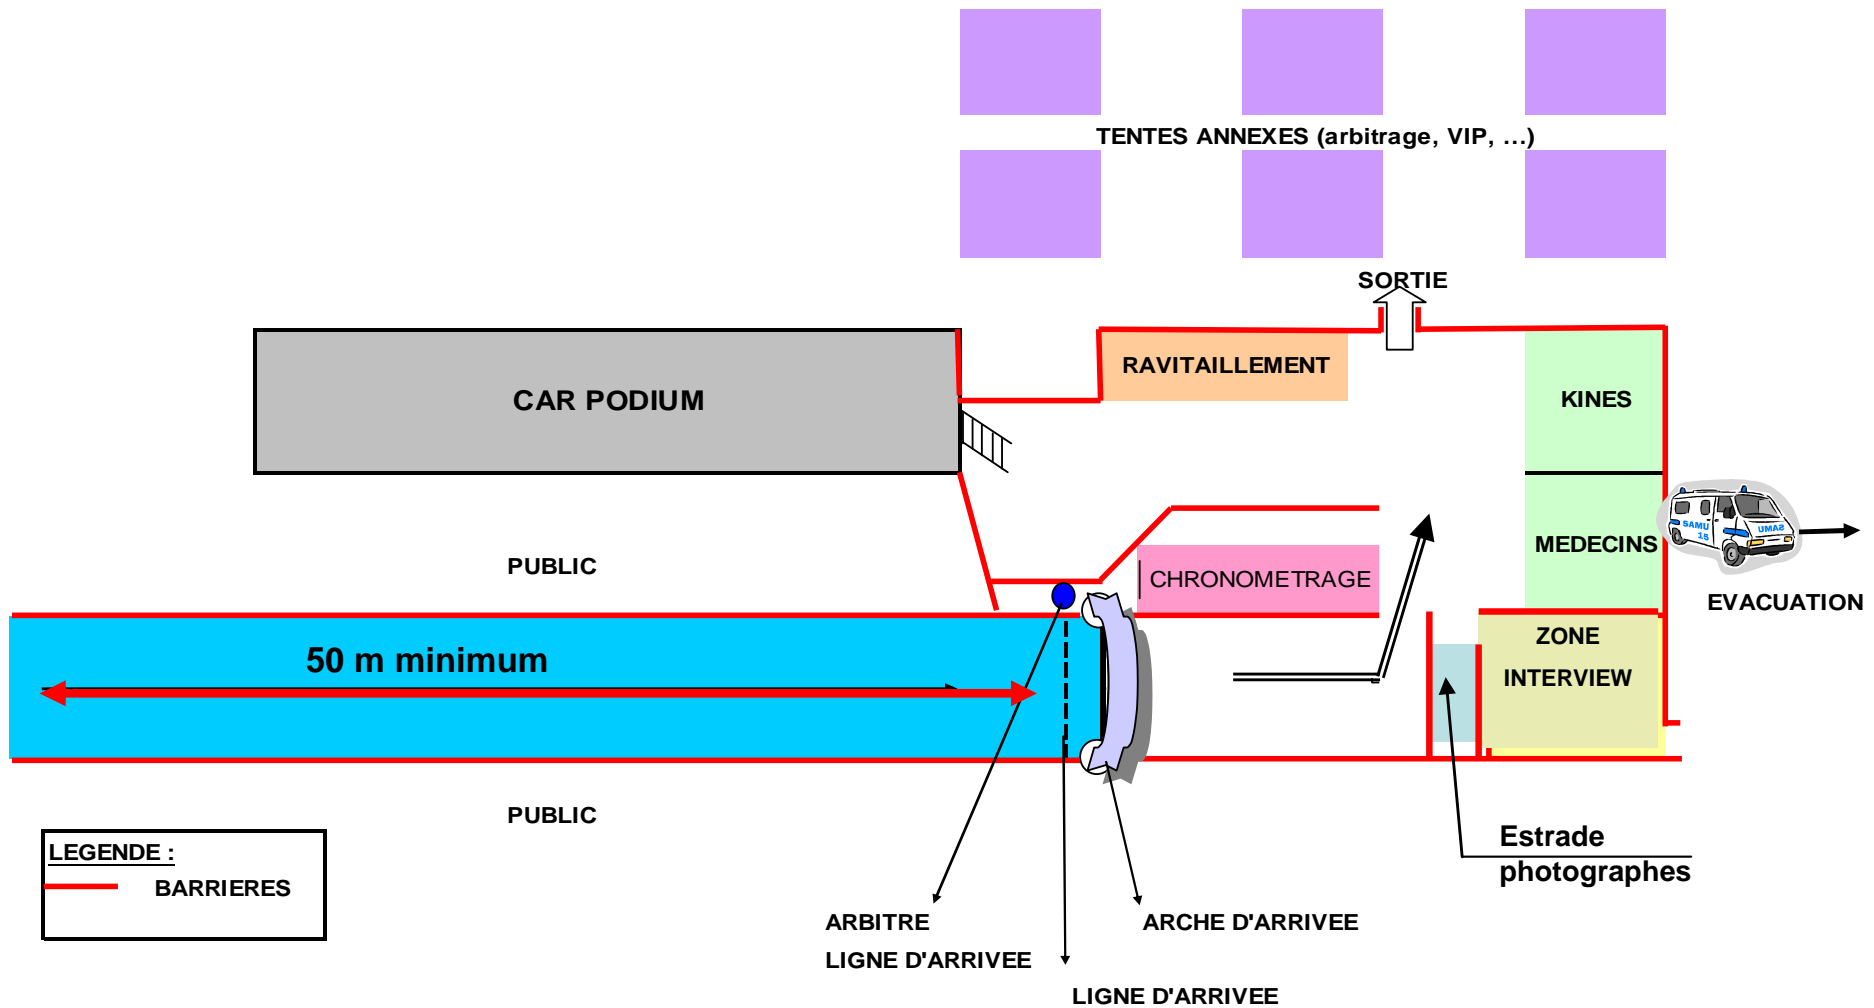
TENTES ANNEXES (arbitrage, VIP, ...)

SORTIE

CAR PODIUM

RAVITAILLEMENT

KINES

MEDECINS

SAMU 15

UMAS

EVACUATION

PUBLIC

CHRONOMETRAGE

50 m minimum

ZONE INTERVIEW

PUBLIC

LEGENDE :

BARRIERES

Estrade photographes

ARBITRE LIGNE D'ARRIVEE

ARCHE D'ARRIVEE

LIGNE D'ARRIVEE